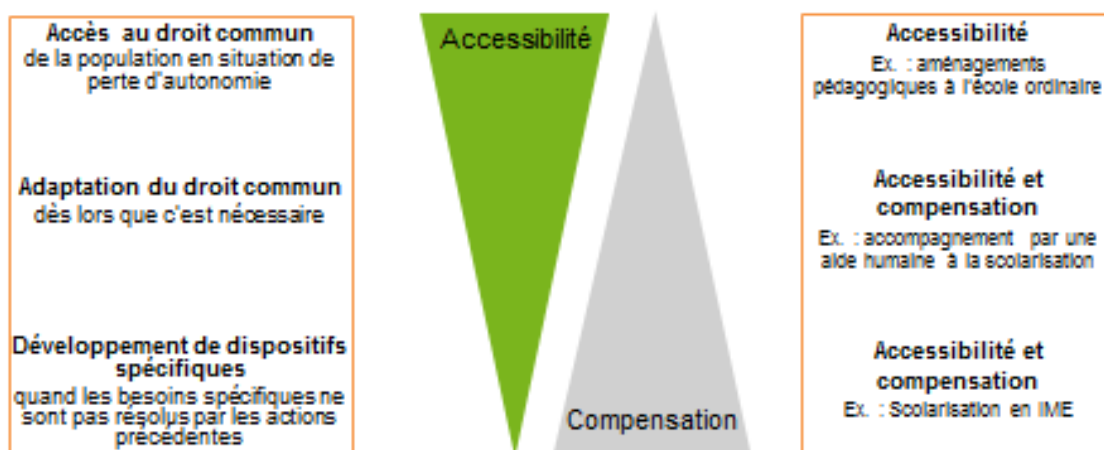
Accès au droit commun
de la population en situation de perte d'autonomie

Adaptation du droit commun
dès lors que c'est nécessaire

Développement de dispositifs spécifiques
quand les besoins spécifiques ne sont pas résolus par les actions précédentes

Accessibilité

Compensation

Accessibilité
Ex. : aménagements pédagogiques à l'école ordinaire

Accessibilité et compensation
Ex. : accompagnement par une aide humaine à la scolarisation

Accessibilité et compensation
Ex. : Scolarisation en IME